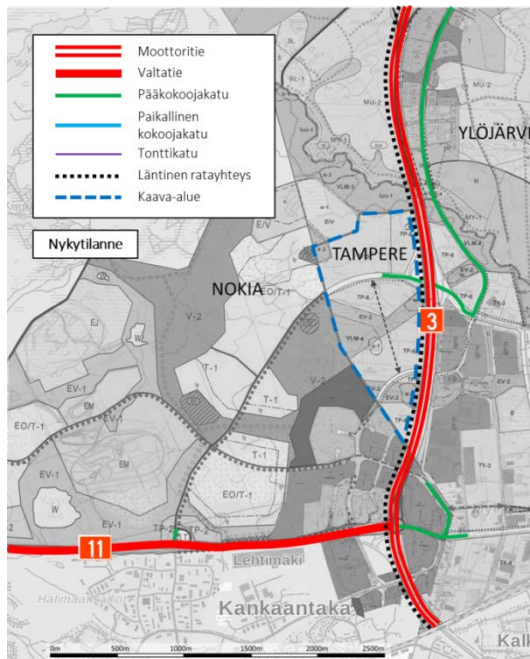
Moottoritie
Valtatie
Pääkokoojakatu
Paikallinen kokoojakatu
Tonttikatu
Läntinen ratayhteys
Kaava-alue

Nykytilanne

YLÖJÄRVI
TAMPERE
NOKIA
3
11
Lehtimäki
Kankaantaka
Kall

EJ
EV-1
EM
EO/T-1
W
V-2
T-1
E/V
VLM-4
TP-4
TY-3
MU-2
SL-1

0m
500m
1000m
1500m
2000m
2500m